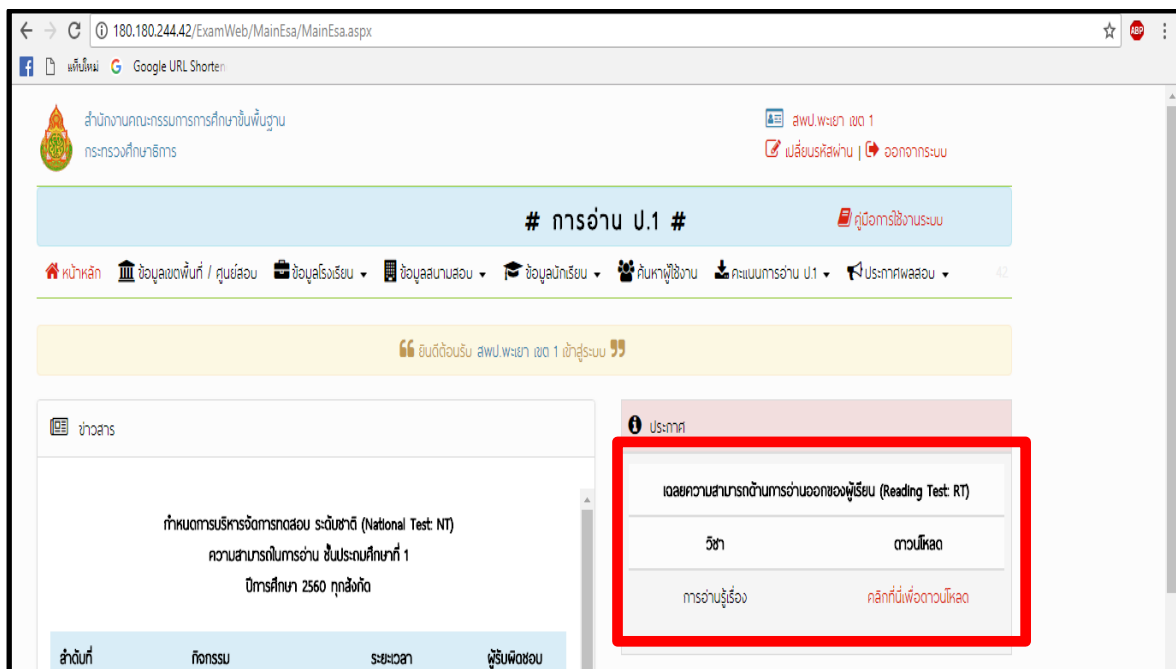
180.180.244.42/ExamWeb/MainEsa/MainEsa.aspx

แท็บใหม่ Google URL Shorten

สำนักงานคณะกรรมการการศึกษาขั้นพื้นฐาน
กระทรวงศึกษาธิการ

สพป.พะเยา เขต 1
เปลี่ยนรหัสผ่าน | ออกจากระบบ

# การอ่าน ป.1 #

คู่มือการใช้งานระบบ

หน้าหลัก ข้อมูลเขตพื้นที่ / ศูนย์สอบ ข้อมูลโรงเรียน ข้อมูลสนามสอบ ข้อมูลนักเรียน ค้นหาผู้ใช้งาน คะแนนการอ่าน ป.1 ประกาศผลสอบ 42

ยินดีต้อนรับ สพป.พะเยา เขต 1 เข้าสู่ระบบ

ข่าวสาร

กำหนดการบริหารจัดการทดสอบ ระดับชาติ (National Test: NT)
ความสามารถในการอ่าน ชั้นประถมศึกษาที่ 1
ปีการศึกษา 2560 ทุกสังกัด

| ลำดับที่ | กิจกรรม | ระยะเวลา | ผู้รับผิดชอบ |
|---|---|---|---|

ประกาศ

| เฉลยความสามารถด้านการอ่านออกของผู้เรียน (Reading Test: RT) | |
|---|---|
| วิชา | ดาวน์โหลด |
| การอ่านรู้เรื่อง | คลิกที่นี่เพื่อดาวน์โหลด |